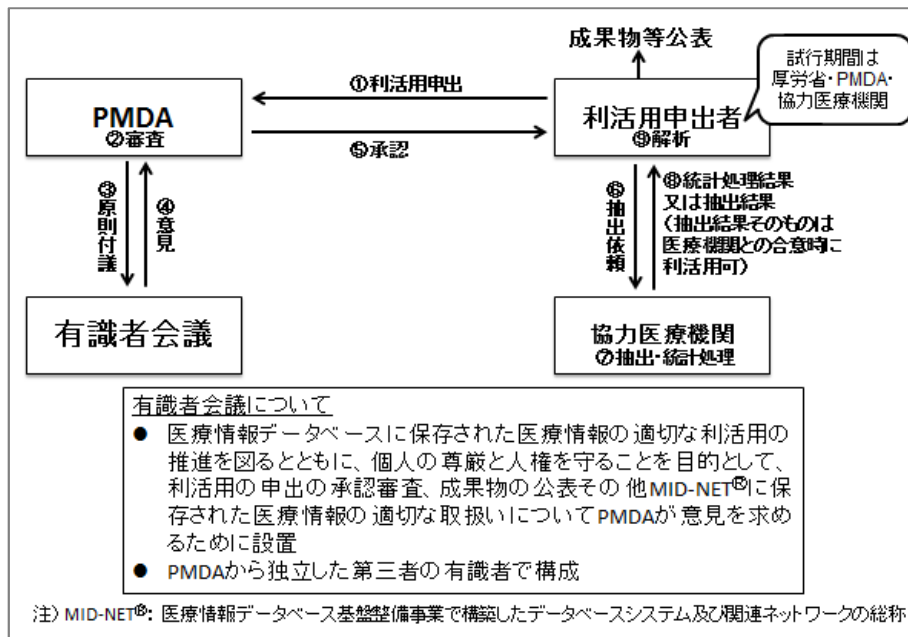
成果物等公表

試行期間は厚労省・PMDA・協力医療機関

①利活用申出

PMDA
②審査

⑤承認

利活用申出者
⑨解析

③原則付議

④意見

⑥抽出依頼

⑧統計処理結果又は抽出結果（抽出結果そのものは医療機関との合意時に利活用可）

有識者会議

協力医療機関
⑦抽出・統計処理

有識者会議について
● 医療情報データベースに保存された医療情報の適切な利活用の推進を図るとともに、個人の尊厳と人権を守ることを目的として、利活用の申出の承認審査、成果物の公表その他MID-NET®に保存された医療情報の適切な取扱いについてPMDAが意見を求めるために設置
● PMDAから独立した第三者の有識者で構成

注）MID-NET®：医療情報データベース基盤整備事業で構築したデータベースシステム及び関連ネットワークの総称